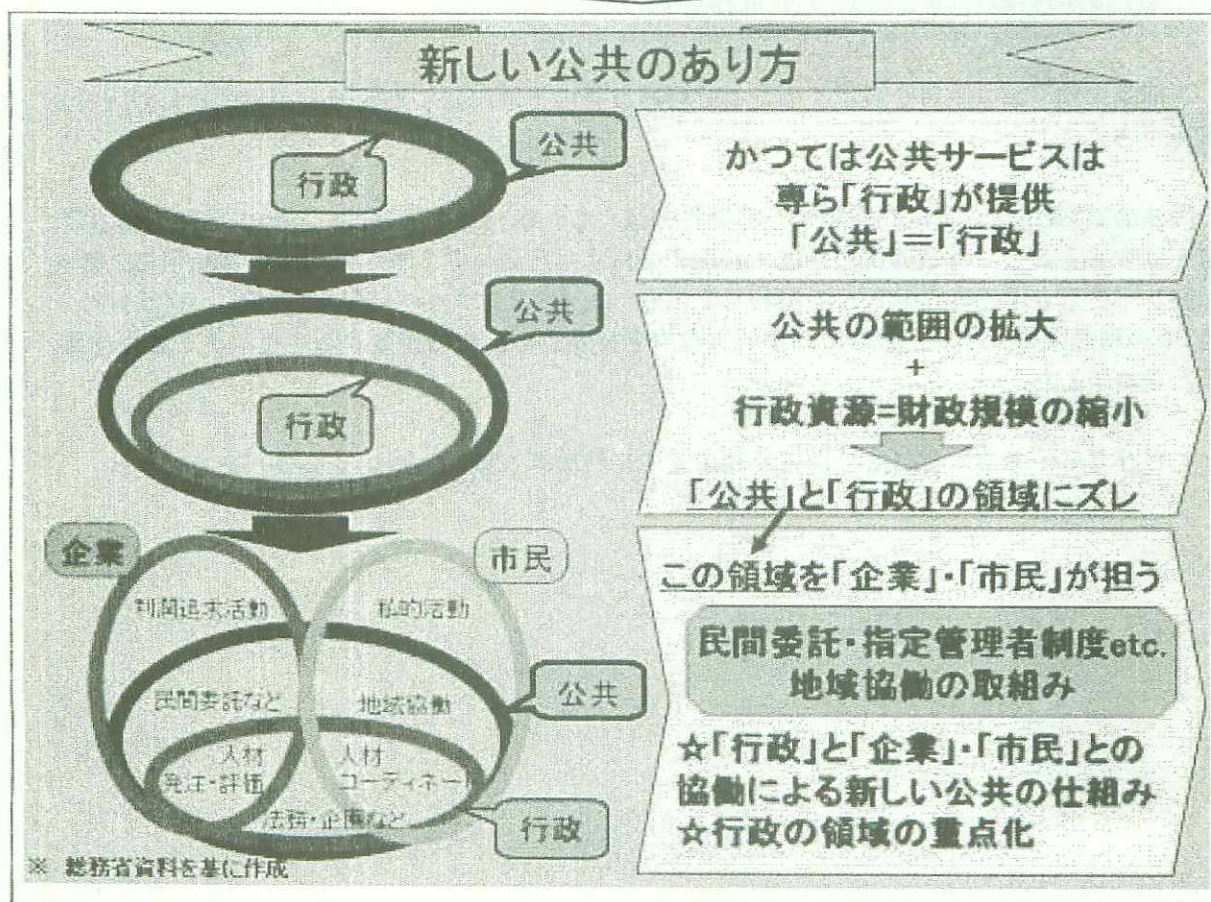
新しい公共のあり方

公共

行政

かつては公共サービスは
専ら「行政」が提供
「公共」=「行政」

公共

行政

公共の範囲の拡大
+
行政資源=財政規模の縮小

「公共」と「行政」の領域にズレ

企業

市民

利潤追求活動

私的活動

民間委託など

地域協働

公共

人材
発注・評価

人材
コーディネート

法務・企画など

行政

この領域を「企業」・「市民」が担う

民間委託・指定管理者制度etc.
地域協働の取組み

☆「行政」と「企業」・「市民」との協働による新しい公共の仕組み
☆行政の領域の重点化

※ 総務省資料を基に作成